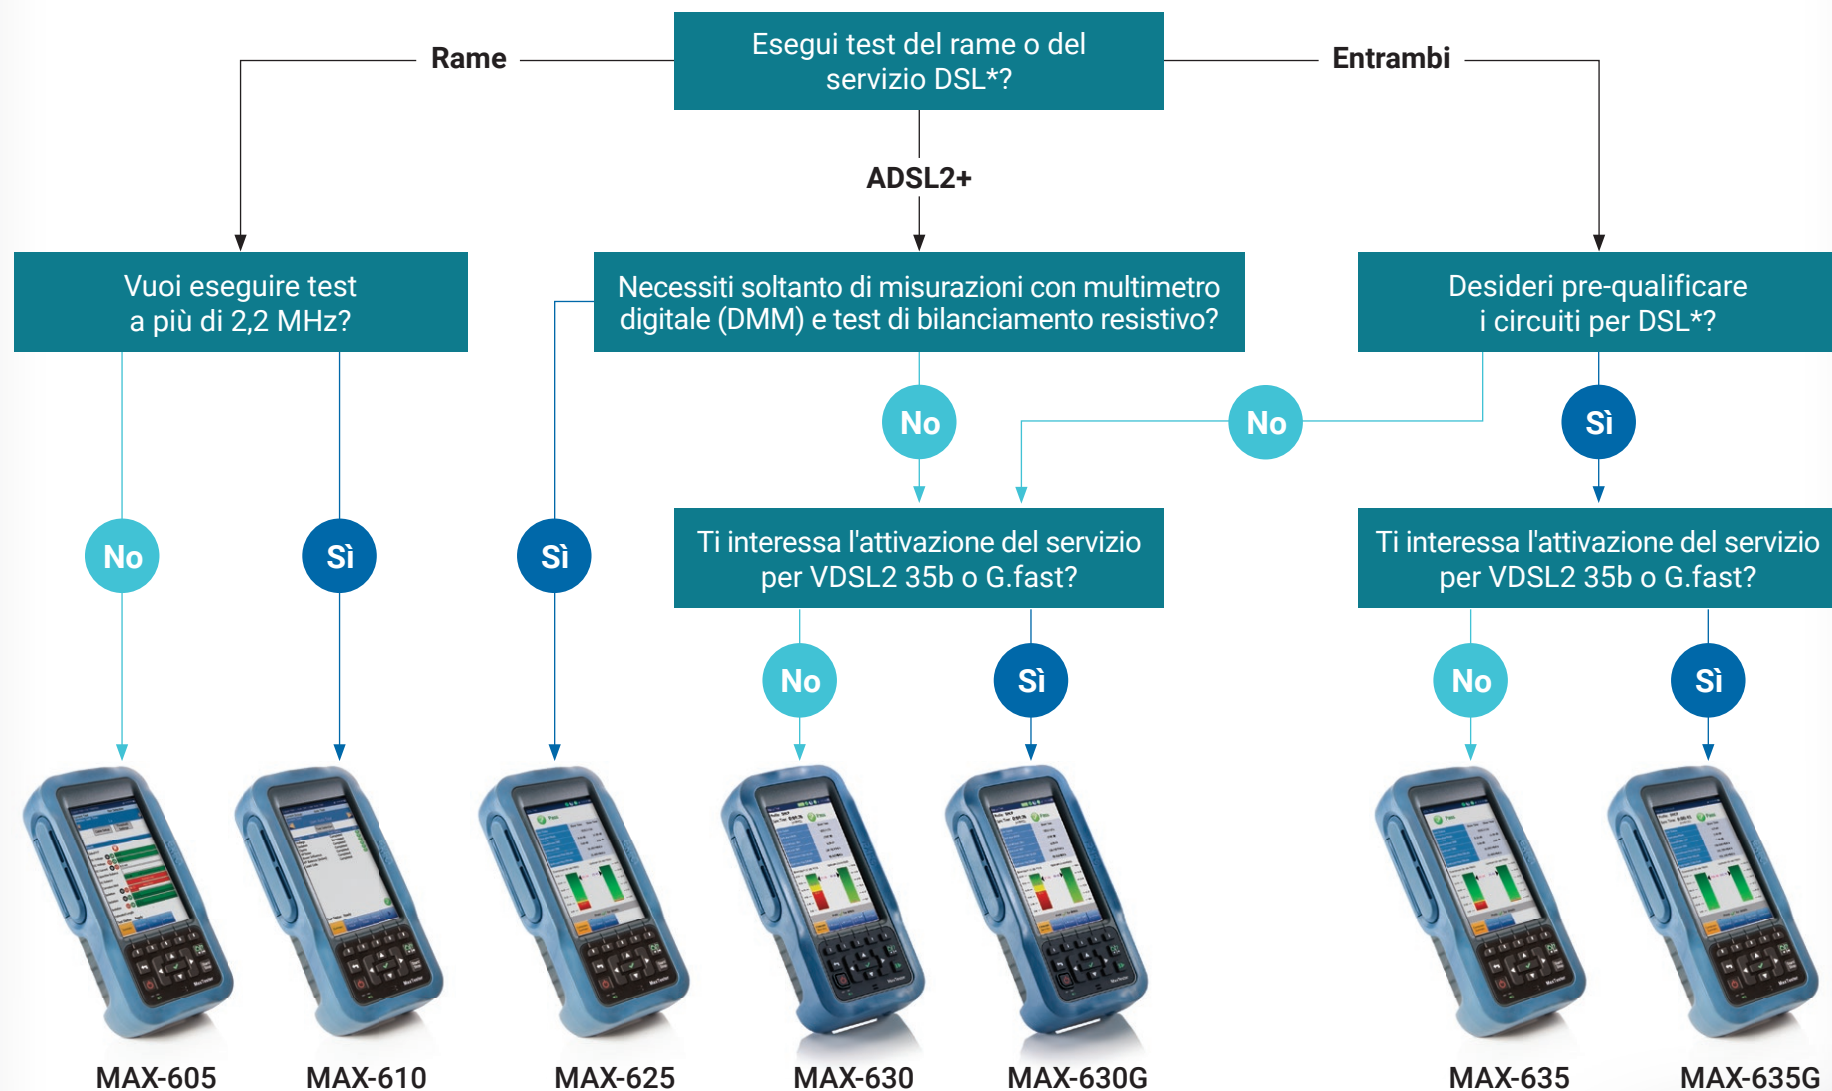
Esegui test del rame o del servizio DSL*?

Rame

Entrambi

ADSL2+

Vuoi eseguire test a più di 2,2 MHz?

Necessiti soltanto di misurazioni con multimetro digitale (DMM) e test di bilanciamento resistivo?

Desideri pre-qualificare i circuiti per DSL*?

No

No

Sì

No

Sì

Sì

Ti interessa l'attivazione del servizio per VDSL2 35b o G.fast?

Ti interessa l'attivazione del servizio per VDSL2 35b o G.fast?

No

Sì

No

Sì

MAX-605

MAX-610

MAX-625

MAX-630

MAX-630G

MAX-635

MAX-635G